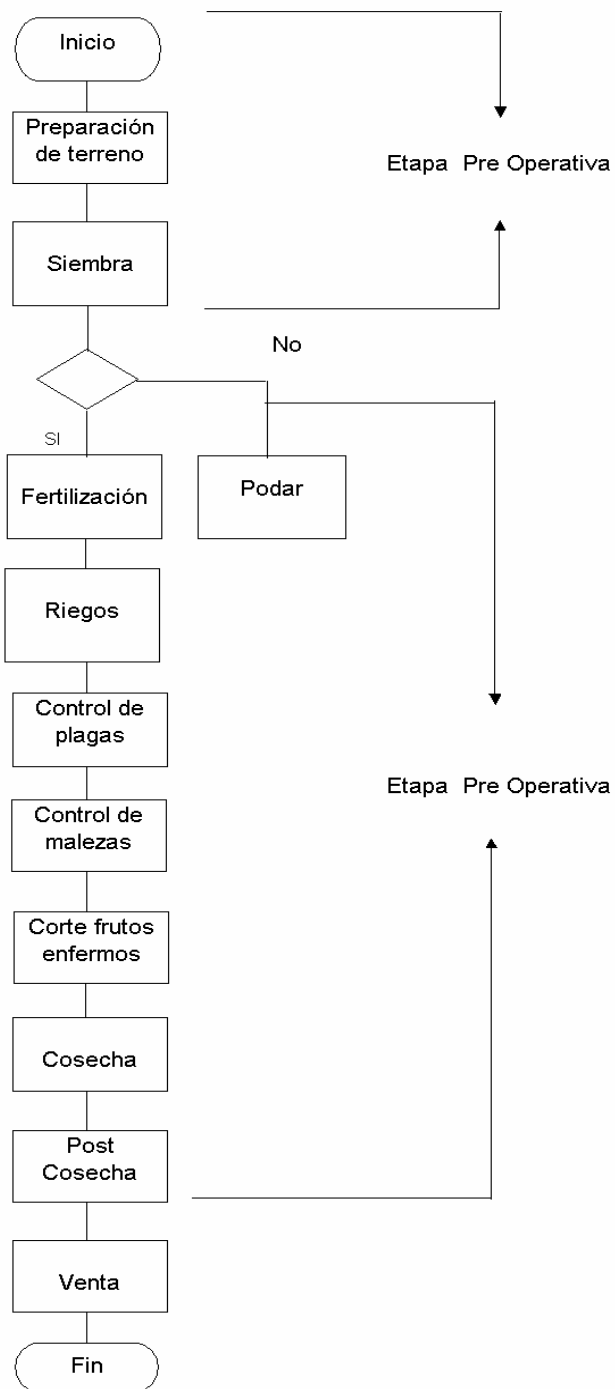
Inicio

Preparación de terreno

Etapa Pre Operativa

Siembra

No

SI

Fertilización

Podar

Riegos

Control de plagas

Etapa Pre Operativa

Control de malezas

Corte frutos enfermos

Cosecha

Post Cosecha

Venta

Fin